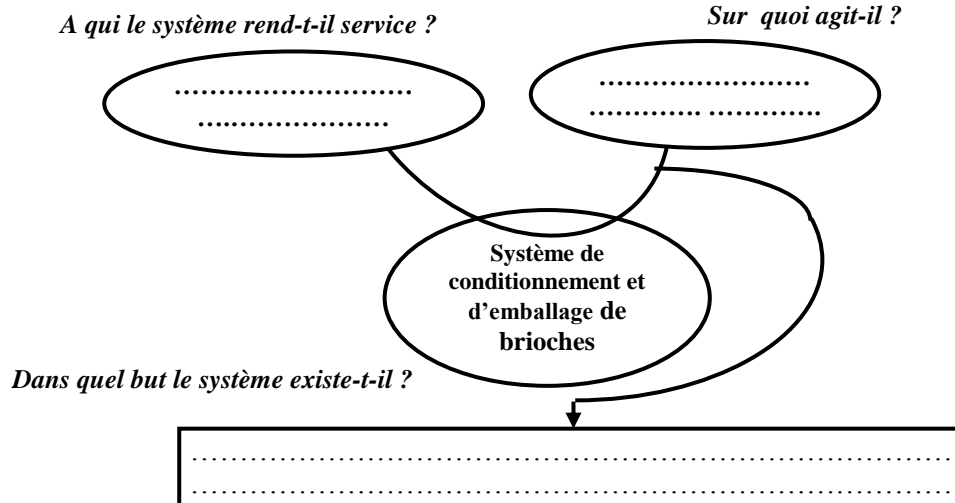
A qui le système rend-t-il service ?

Sur quoi agit-il ?

……………………… ………………….

…………………… ………… …………

Système de conditionnement et d'emballage de brioches

Dans quel but le système existe-t-il ?

……………………………………………………………………………
……………………………………………………………………………